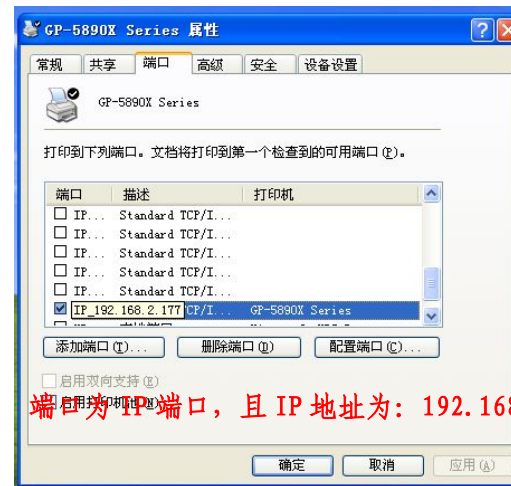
GP-5890X Series 属性

常规 共享 端口 高级 安全 设备设置

GP-5890X Series

打印到下列端口。文档将打印到第一个检查到的可用端口(P)。

| 端口 | 描述 | 打印机 |
|---|---|---|
| IP... | Standard TCP/I... | |
| IP... | Standard TCP/I... | |
| IP... | Standard TCP/I... | |
| IP... | Standard TCP/I... | |
| IP... | Standard TCP/I... | |
| IP_192.168.2.177 | TCP/I... | GP-5890X Series |

添加端口(T)... 删除端口(D) 配置端口(C)...

启用双向支持(E)

启用打印机池(N)

端口为 IP 端口，且 IP 地址为：192.168

确定 取消 应用(A)